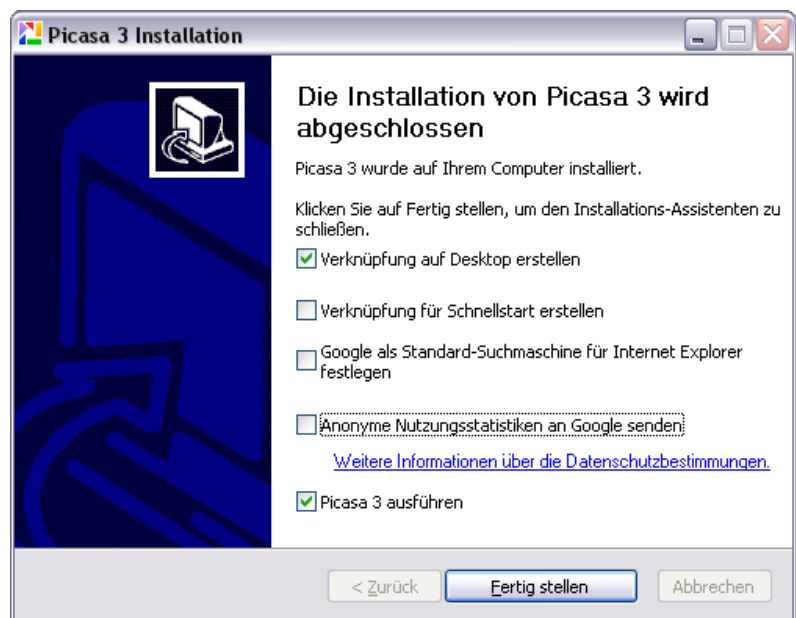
Picasa 3 Installation

Die Installation von Picasa 3 wird abgeschlossen

Picasa 3 wurde auf Ihrem Computer installiert.

Klicken Sie auf Fertig stellen, um den Installations-Assistenten zu schließen.

☑ Verknüpfung auf Desktop erstellen

☐ Verknüpfung für Schnellstart erstellen

☐ Google als Standard-Suchmaschine für Internet Explorer festlegen

☐ Anonyme Nutzungsstatistiken an Google senden

Weitere Informationen über die Datenschutzbestimmungen.

☑ Picasa 3 ausführen

< Zurück | Fertig stellen | Abbrechen